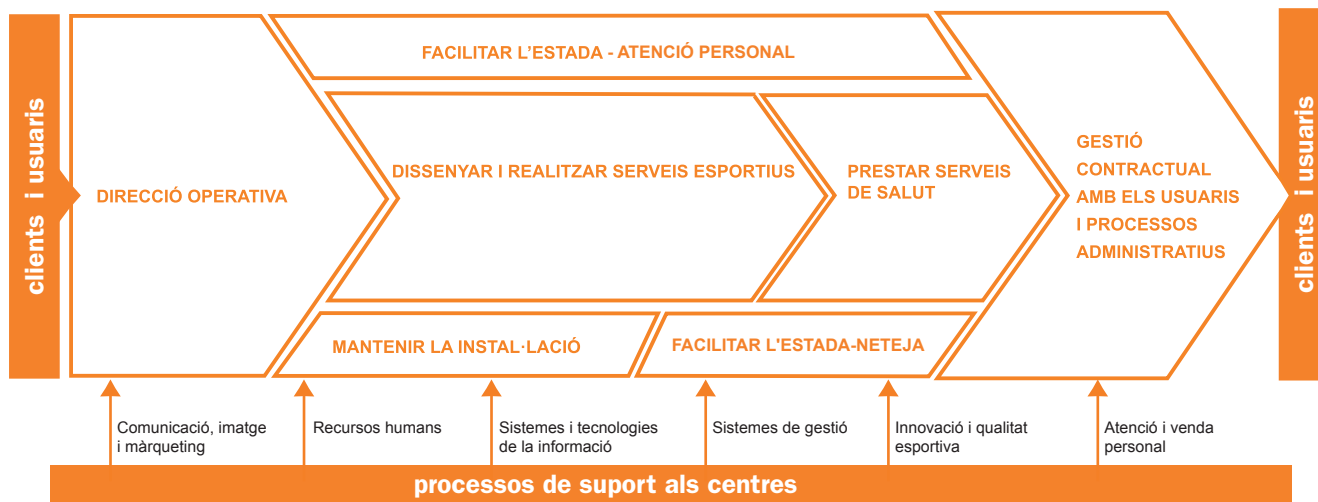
clients i usuaris

DIRECCIÓ OPERATIVA

FACILITAR L'ESTADA - ATENCIÓ PERSONAL

DISSENYAR I REALITZAR SERVEIS ESPORTIUS

PRESTAR SERVEIS DE SALUT

MANTENIR LA INSTAL·LACIÓ

FACILITAR L'ESTADA-NETEJA

GESTIÓ CONTRACTUAL AMB ELS USUARIS I PROCESSOS ADMINISTRATIUS

clients i usuaris

Comunicació, imatge i màrqueting

Recursos humans

Sistemes i tecnologies de la informació

Sistemes de gestió

Innovació i qualitat esportiva

Atenció i venda personal

processos de suport als centres